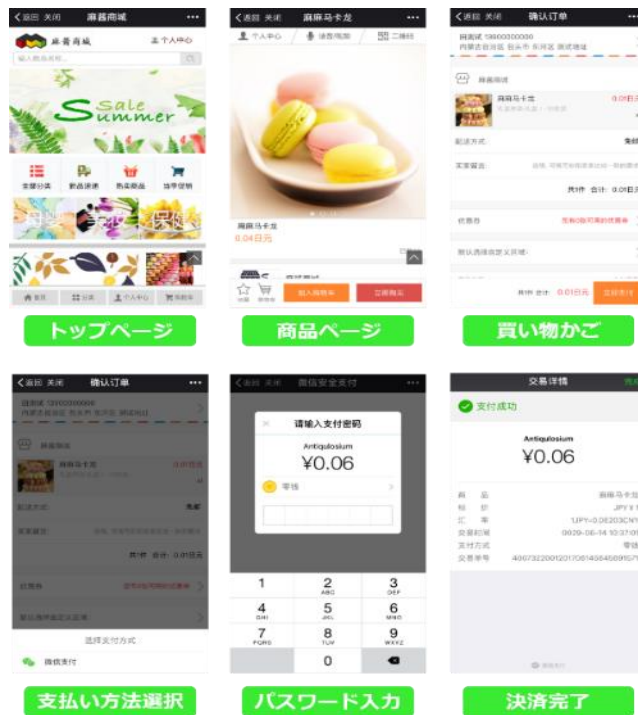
< 返回 关闭 麻薯商城 •••

麻薯商城 个人中心

输入商品名称...

Sale Summer

全部分类 新品速递 热卖商品 当季促销

首页 分类 个人中心 购物车

トップページ

< 返回 关闭 麻麻马卡龙 •••

个人中心 读取电商 二维码

麻麻马卡龙
0.04日元

收藏 购物车 加入购物车 立即购买

商品ページ

< 返回 关闭 确认订单 •••

阿测试 19900000000
内蒙古自治区 包头市 东河区 测试地址

麻薯商城

麻麻马卡龙 0.01日元

配送方式 免邮

买家留言

共1件 合计: 0.01日元

优惠券

新以选择自定义开项

共1件 合计: 0.01日元 立即支付

買い物かご

< 返回 关闭 确认订单 •••

阿测试 19900000000
内蒙古自治区 包头市 东河区 测试地址

麻薯商城

麻麻马卡龙 0.01日元

配送方式 免邮

买家留言

共1件 合计: 0.01日元

优惠券

新以选择自定义开项

选择支付方式

微信支付

支払い方法選択

< 返回 关闭 微信安全支付 •••

请输入支付密码

Antiqulosium
¥0.06

零钱

1
2 ABC
3 DEF
4 GHI
5 JKL
6 MNO
7 PQRS
8 TUV
9 WXYZ
0

パスワード入力

交易详情 完成

支付成功

Antiqulosium
¥0.06

商 品 麻麻马卡龙
标 价 JPY¥1
汇 率 1JPY=0.0E203CNY
交易时间 2029-06-14 10:37:09
支付方式 零钱
交易单号 4007322001201706140845091571

決済完了